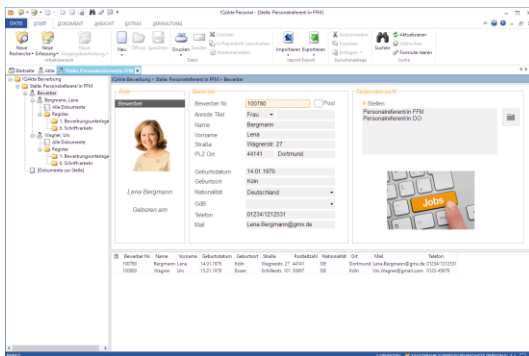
iQAkte Personal - [Stelle: Personalreferent/in FPM]

DATEI START DOKUMENT ANSICHT EXTRAS VERWALTUNG

Neue Recherche Neue Erfassung Neue Vorgangsbearbeitung Arbeitsbereich

Neu Öffnen Speichern Drucken Senden Löschen Schreibgeschützt Wiederherstellen Datei

Importieren Exportieren Import/Export

Ausschneiden Kopieren Einfügen Zwischenablage

Suchen Aktualisieren Hilfe Formular leeren Suche

Startseite Akte Stelle: Personalreferent/in FPM

iQAkte Bewerbung
Stelle: Personalreferent/in FPM
Bewerber
Bergmann, Lena
Alle Dokumente
Register
1. Bewerbungsunterlage
5. Schriftverkehr
Wagner, Urs
Alle Dokumente
Register
1. Bewerbungsunterlage
5. Schriftverkehr
Dokumente zur Stelle

iQAkte Bewerbung > Stelle: Personalreferent/in FPM > Bewerber

Akte
Bewerber

Lena Bergmann

Geboren am

Bewerber
Bewerber Nr. 100780 Pool
Anrede Titel Frau
Name Bergmann
Vorname Lena
Straße Wagnerstr. 27
PLZ Ort 44141 Dortmund

Geburtsdatum 14.01.1976
Geburtsort Köln
Nationalität Deutschland
GdB
Telefon 01234/1212531
Mail Lena.Bergmann@gmx.de

Stellenauswahl
Stellen
Personalreferent/in FPM
Personalreferent/in DO

Jobs

| Bewerber Nr. | Name | Vorname | Geburtsdatum | Geburtsort | Straße | Postleitzahl | Nationalität | Ort | Mail | Telefon |
|---|---|---|---|---|---|---|---|---|---|---|
| 100780 | Bergmann | Lena | 14.01.1976 | Köln | Wagnerstr. 27 | 44141 | DE | Dortmund | Lena.Bergmann@gmx.de | 01234/1212531 |
| 100800 | Wagner | Urs | 15.01.1976 | Essen | Schillerstr. 101 | 50667 | DE | Köln | Urs.Wagner@gmx.de | 0123 45678 |